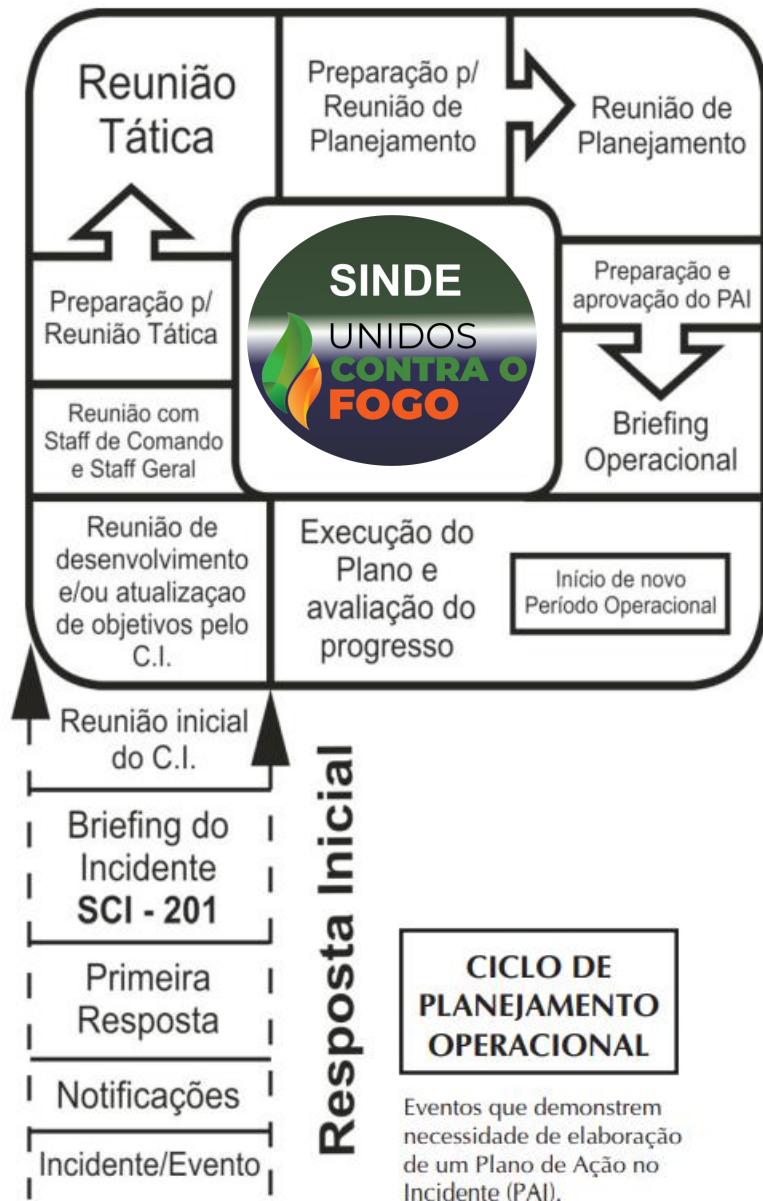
Reunião Tática

Preparação p/ Reunião de Planejamento

Reunião de Planejamento

Preparação p/ Reunião Tática

SINDE
UNIDOS
CONTRA O
FOGO

Preparação e aprovação do PAI

Reunião com Staff de Comando e Staff Geral

Briefing Operacional

Reunião de desenvolvimento e/ou atualizaçao de objetivos pelo C.I.

Execução do Plano e avaliação do progresso

Início de novo Período Operacional

Reunião inicial do C.I.

Briefing do Incidente
SCI - 201

Primeira Resposta

Notificações

Incidente/Evento

Resposta Inicial

CICLO DE PLANEJAMENTO OPERACIONAL

Eventos que demonstrem necessidade de elaboração de um Plano de Ação no Incidente (PAI).